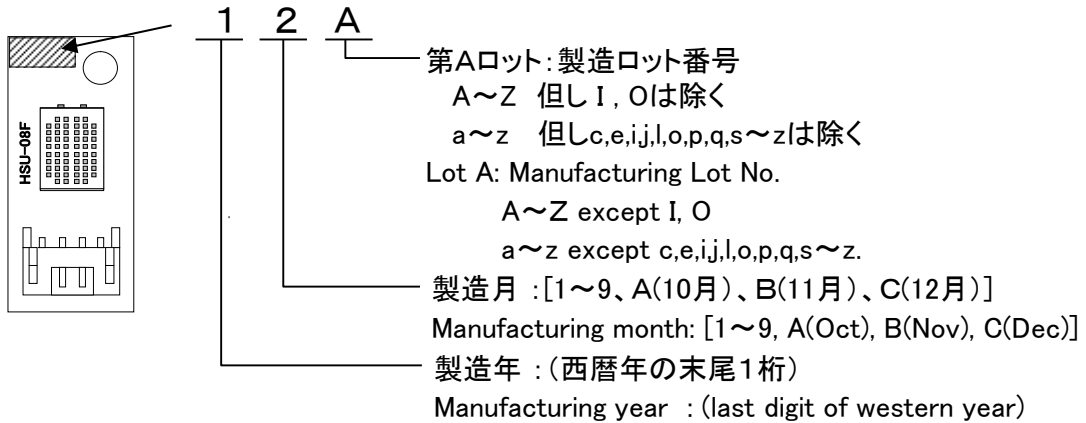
HSU-08F

1 2 A

第Aロット：製造ロット番号
A～Z　但しＩ，Ｏは除く
a～z　但しc,e,i,j,l,o,p,q,s～zは除く
Lot A: Manufacturing Lot No.
A～Z except I, O
a～z except c,e,i,j,l,o,p,q,s～z.

製造月 ：[1～9、A(10月）、B(11月）、C(12月）]
Manufacturing month: [1～9, A(Oct), B(Nov), C(Dec)]

製造年 ：（西暦年の末尾1桁）
Manufacturing year ：(last digit of western year)